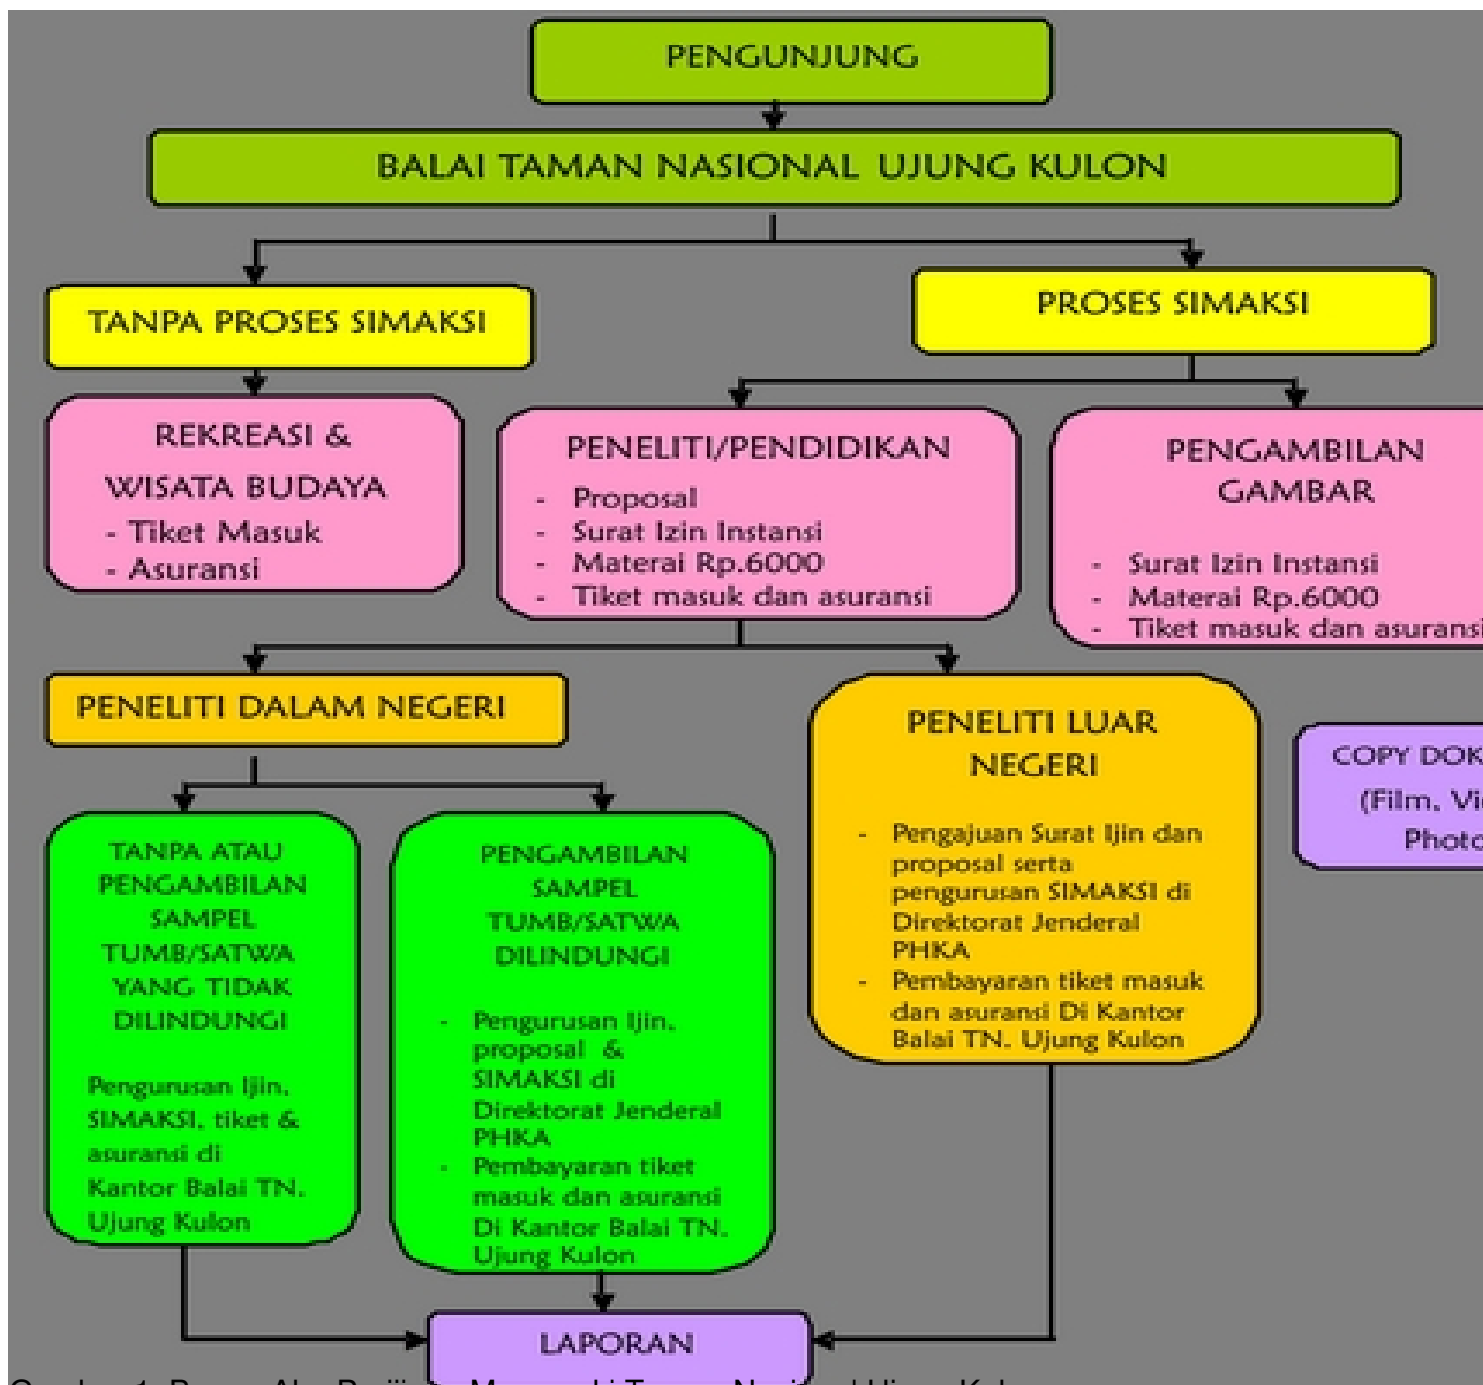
PENGUNJUNG

BALAI TAMAN NASIONAL UJUNG KULON

TANPA PROSES SIMAKSI

PROSES SIMAKSI

REKREASI & WISATA BUDAYA
- Tiket Masuk
- Asuransi

PENELITI/PENDIDIKAN
- Proposal
- Surat Izin Instansi
- Materai Rp.6000
- Tiket masuk dan asuransi

PENGAMBILAN GAMBAR
- Surat Izin Instansi
- Materai Rp.6000
- Tiket masuk dan asuransi

PENELITI DALAM NEGERI

PENELITI LUAR NEGERI
- Pengajuan Surat Ijin dan proposal serta pengurusan SIMAKSI di Direktorat Jenderal PHKA
- Pembayaran tiket masuk dan asuransi Di Kantor Balai TN. Ujung Kulon

COPY DOK
(Film, Vi
Photo

TANPA ATAU PENGAMBILAN SAMPEL TUMB/SATWA YANG TIDAK DILINDUNGI

Pengurusan ljin, SIMAKSI, tiket & asuransi di Kantor Balai TN. Ujung Kulon

PENGAMBILAN SAMPEL TUMB/SATWA DILINDUNGI
- Pengurusan Ijin, proposal & SIMAKSI di Direktorat Jenderal PHKA
- Pembayaran tiket masuk dan asuransi Di Kantor Balai TN. Ujung Kulon

LAPORAN

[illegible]